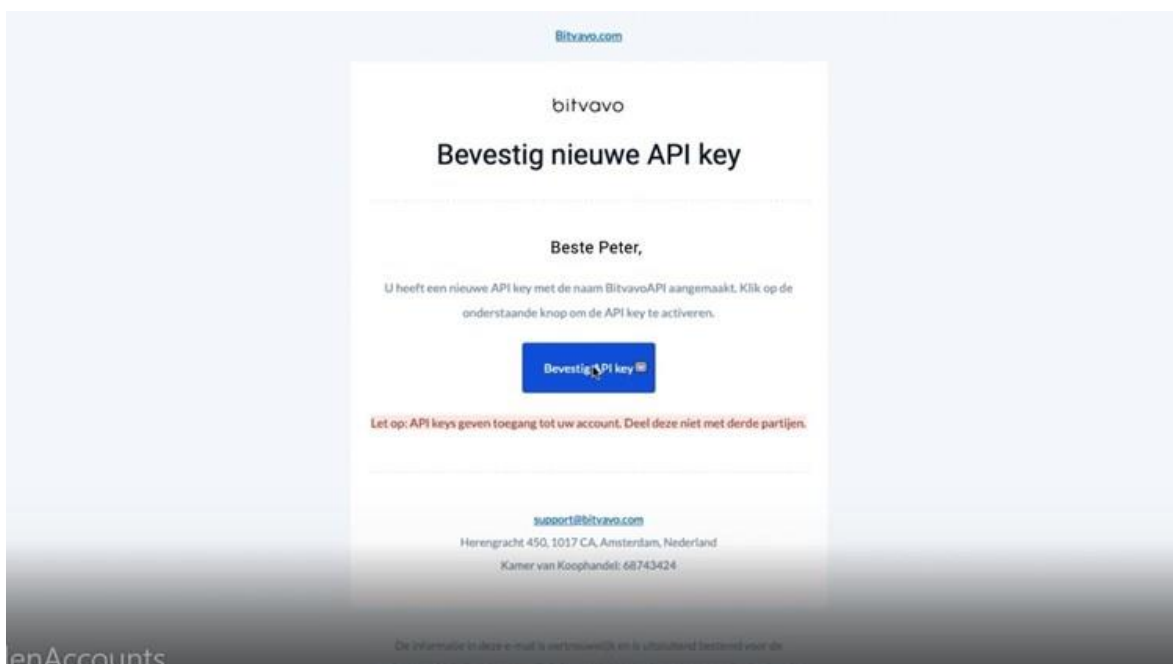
Bitvavo.com

bitvavo

Bevestig nieuwe API key

Beste Peter,

U heeft een nieuwe API key met de naam BitvavoAPI aangemaakt. Klik op de onderstaande knop om de API key te activeren.

Bevestig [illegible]PI key

Let op: API keys geven toegang tot uw account. Deel deze niet met derde partijen.

support@bitvavo.com

Herengracht 450, 1017 CA, Amsterdam, Nederland

Kamer van Koophandel: 68743424

De informatie in deze e-mail is vertrouwelijk en is uitsluitend bestemd voor de

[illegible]enAccounts